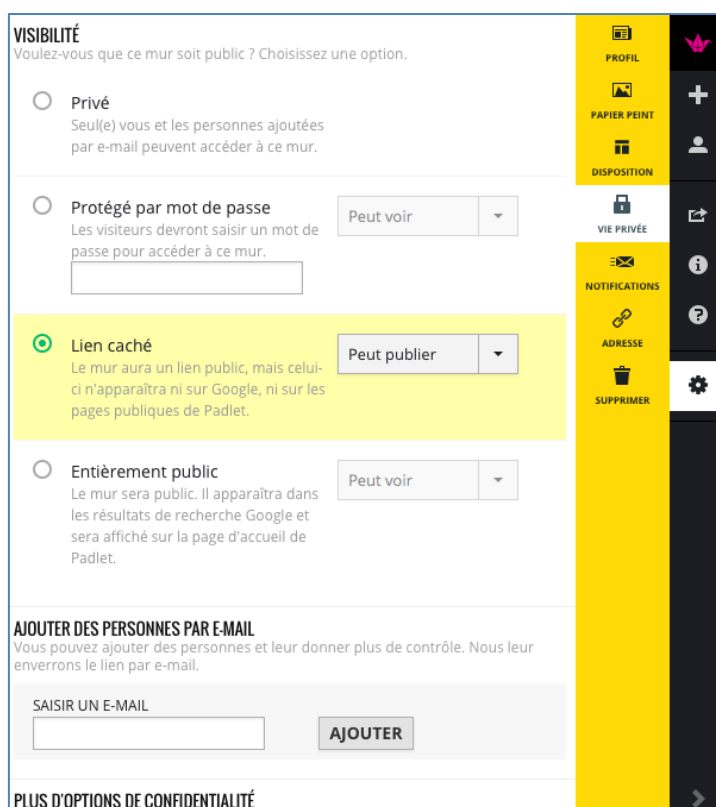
VISIBILITÉ
Voulez-vous que ce mur soit public ? Choisissez une option.

Privé
Seul(e) vous et les personnes ajoutées par e-mail peuvent accéder à ce mur.

Protégé par mot de passe
Les visiteurs devront saisir un mot de passe pour accéder à ce mur.

Peut voir

Lien caché
Le mur aura un lien public, mais celui-ci n'apparaîtra ni sur Google, ni sur les pages publiques de Padlet.

Peut publier

Entièrement public
Le mur sera public. Il apparaîtra dans les résultats de recherche Google et sera affiché sur la page d'accueil de Padlet.

Peut voir

AJOUTER DES PERSONNES PAR E-MAIL
Vous pouvez ajouter des personnes et leur donner plus de contrôle. Nous leur enverrons le lien par e-mail.

SAISIR UN E-MAIL

AJOUTER

PLUS D'OPTIONS DE CONFIDENTIALITÉ

PROFIL
PAPIER PEINT
DISPOSITION
VIE PRIVÉE
NOTIFICATIONS
ADRESSE
SUPPRIMER